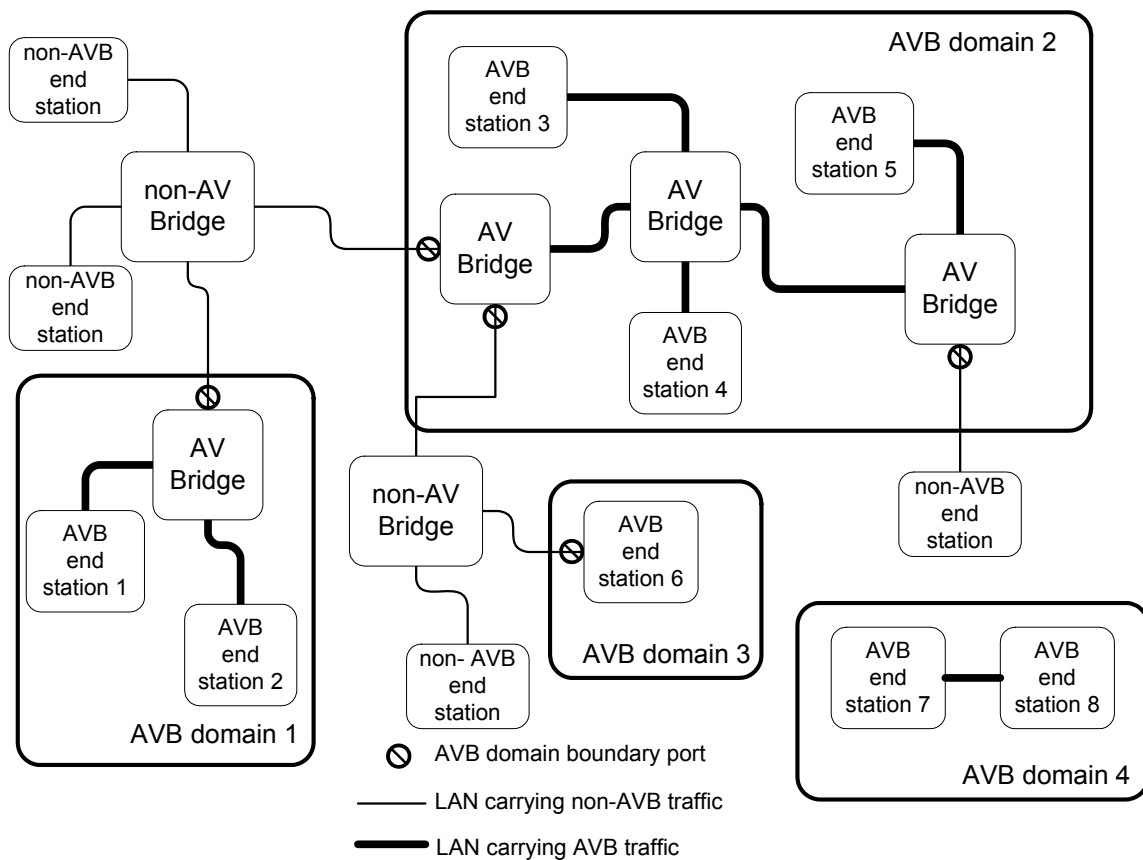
non-AVB end station

non-AV Bridge

non-AVB end station

AVB domain 2

AVB end station 3

AVB end station 5

AV Bridge

AV Bridge

AV Bridge

AVB end station 4

AV Bridge

AVB end station 1

AVB end station 2

AVB domain 1

non-AV Bridge

AVB end station 6

AVB domain 3

non- AVB end station

non-AVB end station

AVB end station 7

AVB end station 8

AVB domain 4

AVB domain boundary port

LAN carrying non-AVB traffic

LAN carrying AVB traffic